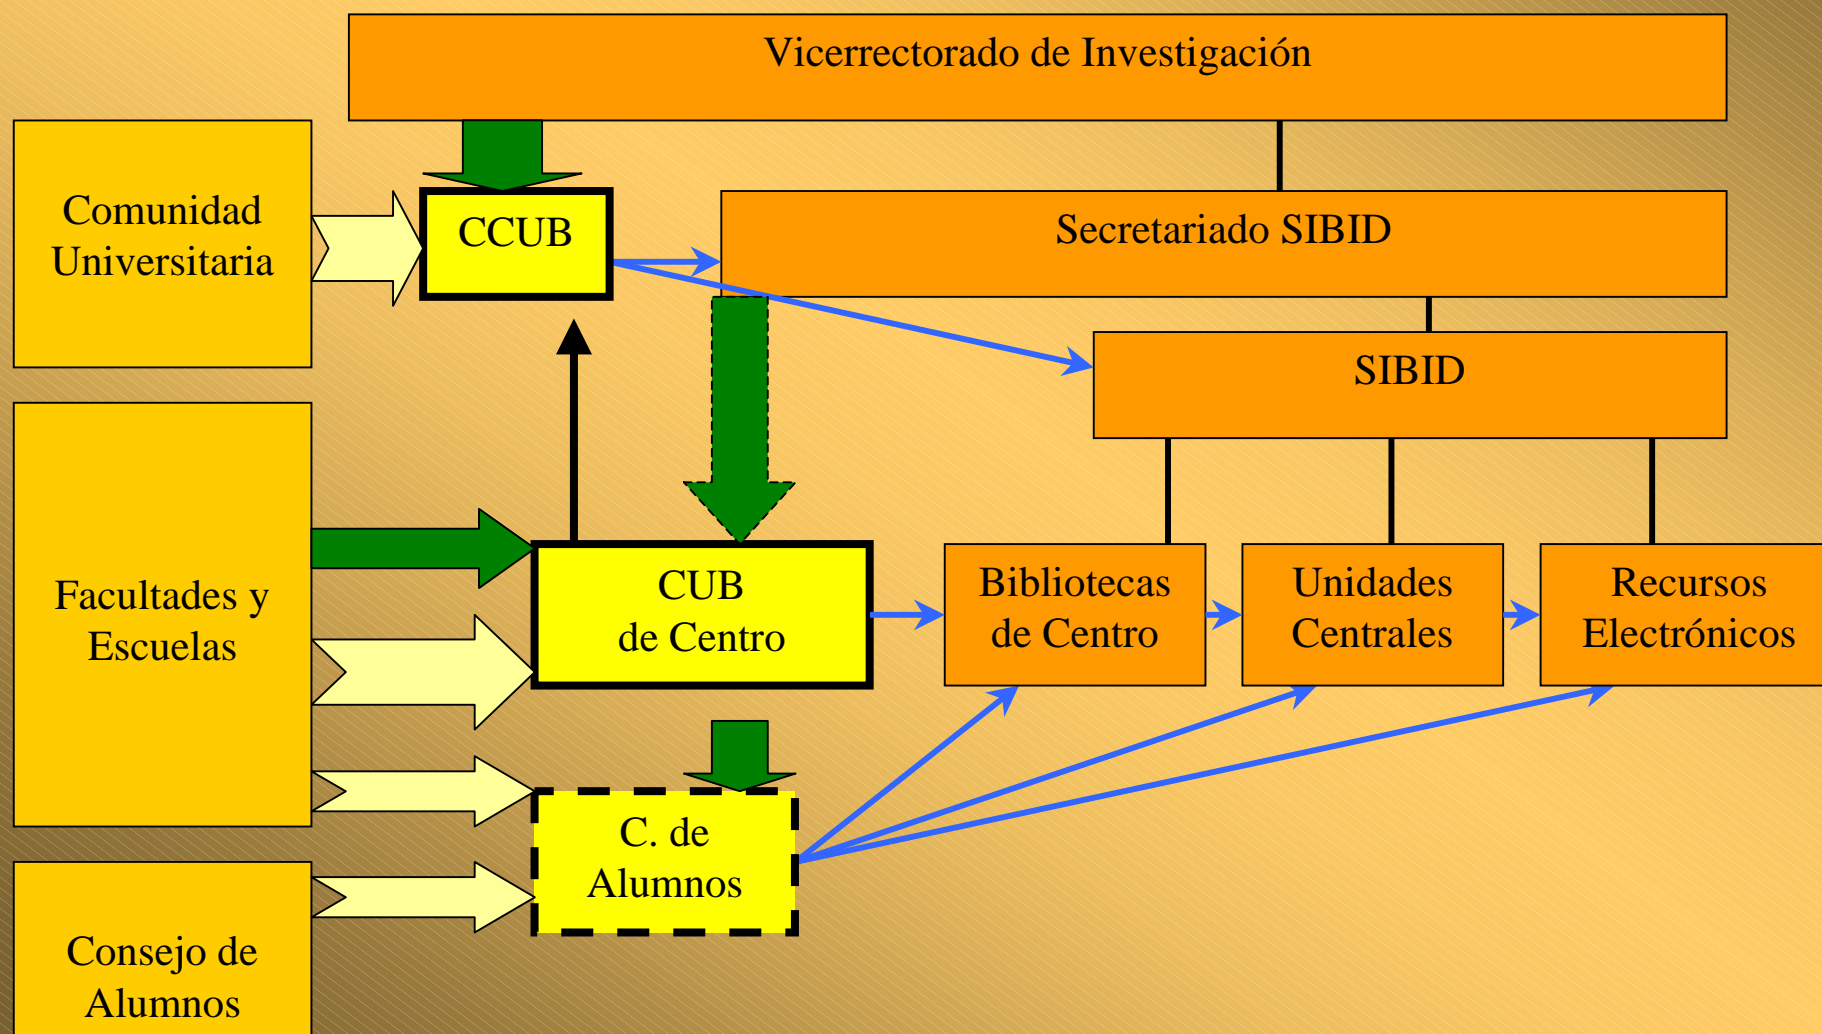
Vicerrectorado de Investigación

Comunidad Universitaria

CCUB

Secretariado SIBID

SIBID

Facultades y Escuelas

CUB de Centro

Bibliotecas de Centro

Unidades Centrales

Recursos Electrónicos

C. de Alumnos

Consejo de Alumnos